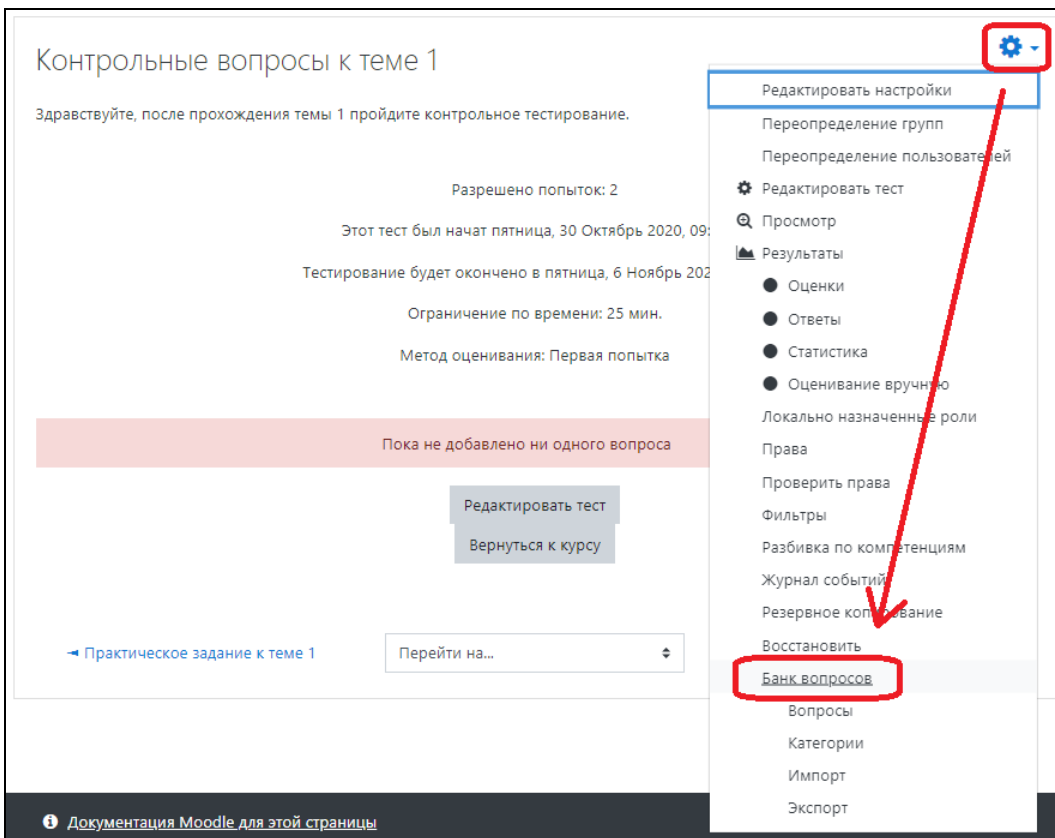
Контрольные вопросы к теме 1

Здравствуйте, после прохождения темы 1 пройдите контрольное тестирование.

Разрешено попыток: 2

Этот тест был начат пятница, 30 Октябрь 2020, 09:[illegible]

Тестирование будет окончено в пятница, 6 Ноябрь 202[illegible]

Ограничение по времени: 25 мин.

Метод оценивания: Первая попытка

Пока не добавлено ни одного вопроса

Редактировать тест

Вернуться к курсу

◄ Практическое задание к теме 1

Перейти на...

Редактировать настройки
Переопределение групп
Переопределение пользователей
Редактировать тест
Просмотр
Результаты
Оценки
Ответы
Статистика
Оценивание вручную
Локально назначенные роли
Права
Проверить права
Фильтры
Разбивка по компетенциям
Журнал событий
Резервное копирование
Восстановить
Банк вопросов
Вопросы
Категории
Импорт
Экспорт

Документация Moodle для этой страницы